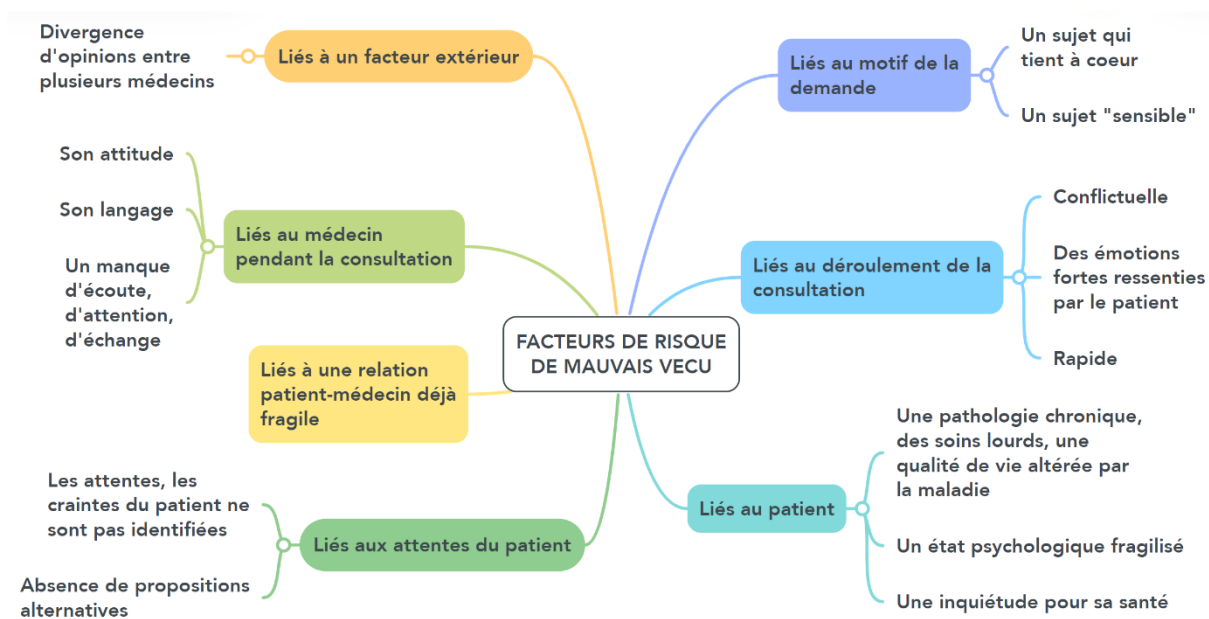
FACTEURS DE RISQUE DE MAUVAIS VECU

Liés à un facteur extérieur

Divergence d'opinions entre plusieurs médecins

Liés au médecin pendant la consultation

Son attitude

Son langage

Un manque d'écoute, d'attention, d'échange

Liés à une relation patient-médecin déjà fragile

Liés aux attentes du patient

Les attentes, les craintes du patient ne sont pas identifiées

Absence de propositions alternatives

Liés au motif de la demande

Un sujet qui tient à coeur

Un sujet "sensible"

Liés au déroulement de la consultation

Conflictuelle

Des émotions fortes ressenties par le patient

Rapide

Liés au patient

Une pathologie chronique, des soins lourds, une qualité de vie altérée par la maladie

Un état psychologique fragilisé

Une inquiétude pour sa santé